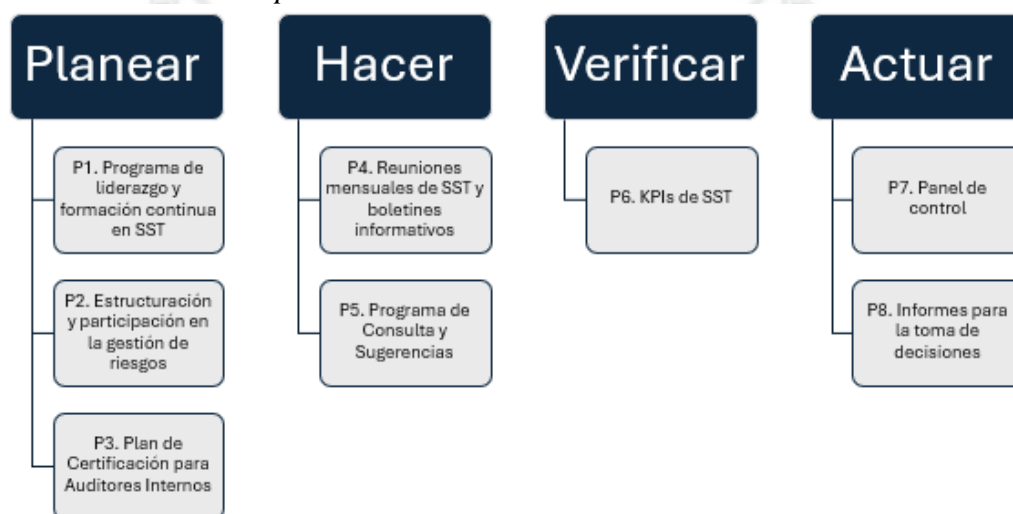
Planear

P1. Programa de liderazgo y formación continua en SST

P2. Estructuración y participación en la gestión de riesgos

P3. Plan de Certificación para Auditores Internos

Hacer

P4. Reuniones mensuales de SST y boletines informativos

P5. Programa de Consulta y Sugerencias

Verificar

P6. KPIs de SST

Actuar

P7. Panel de control

P8. Informes para la toma de decisiones